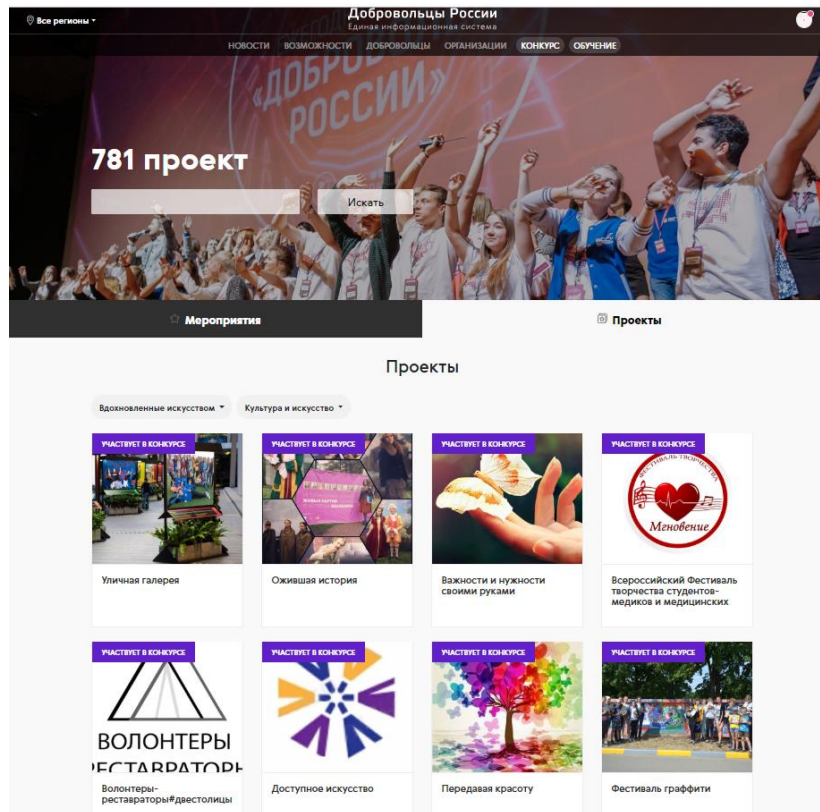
Все регионы

Добровольцы России
Единая информационная система

НОВОСТИ ВОЗМОЖНОСТИ ДОБРОВОЛЬЦЫ ОРГАНИЗАЦИИ КОНКУРС ОБУЧЕНИЕ

«ДОБРОВОЛЬЦЫ РОССИИ»

781 проект

Искать

Мероприятия

Проекты

Проекты

Вдохновленные искусством

Культура и искусство

УЧАСТВУЕТ В КОНКУРСЕ

Уличная галерея

УЧАСТВУЕТ В КОНКУРСЕ

Ожившая история

УЧАСТВУЕТ В КОНКУРСЕ

Важности и нужности своими руками

УЧАСТВУЕТ В КОНКУРСЕ

ФЕСТИВАЛЬ ТВОРЧЕСТВА
Меновение

Всероссийский Фестиваль творчества студентов-медиков и медицинских

УЧАСТВУЕТ В КОНКУРСЕ

ВОЛОНТЕРЫ РЕСТАВРАТОРЫ

Волонтеры-реставраторы#двестолицы

УЧАСТВУЕТ В КОНКУРСЕ

Доступное искусство

УЧАСТВУЕТ В КОНКУРСЕ

Передавая красоту

УЧАСТВУЕТ В КОНКУРСЕ

Фестиваль граффити